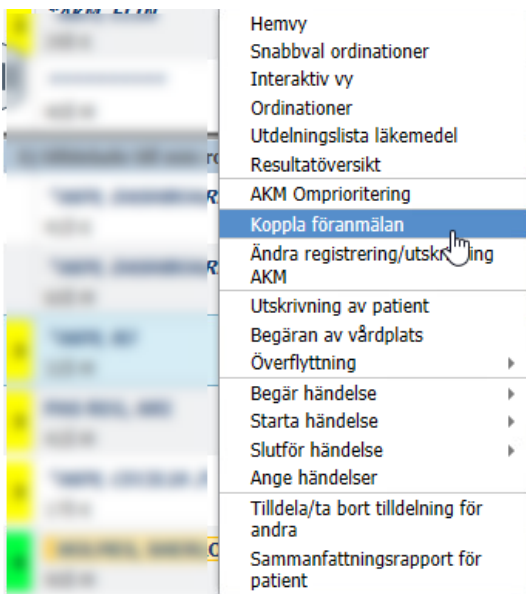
Hemvy
Snabbval ordinationer
Interaktiv vy
Ordinationer
Utdelningslista läkemedel
Resultatöversikt
AKM Omprioritering
Koppla föranmälan
Ändra registrering/utsk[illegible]ing AKM
Utskrivning av patient
Begäran av vårdplats
Överflyttning
Begär händelse
Starta händelse
Slutför händelse
Ange händelser
Tilldela/ta bort tilldelning för andra
Sammanfattningsrapport för patient